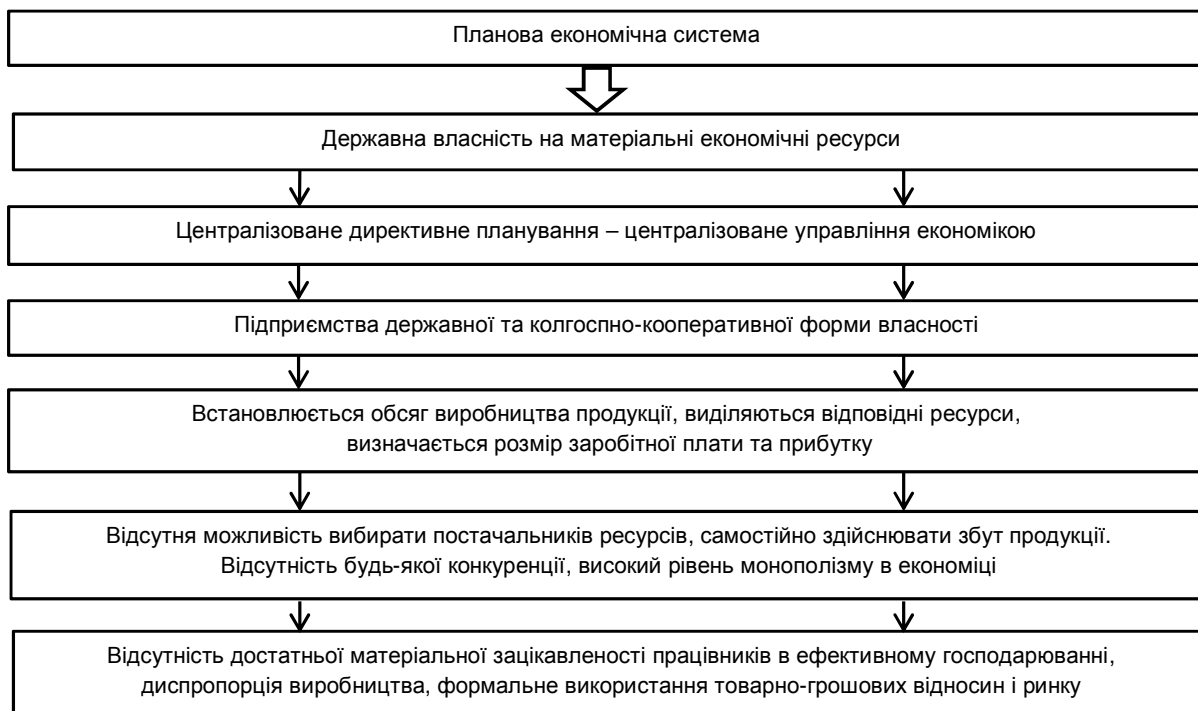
Планова економічна система

Державна власність на матеріальні економічні ресурси

Централізоване директивне планування – централізоване управління економікою

Підприємства державної та колгоспно-кооперативної форми власності

Встановлюється обсяг виробництва продукції, виділяються відповідні ресурси, визначається розмір заробітної плати та прибутку

Відсутня можливість вибирати постачальників ресурсів, самостійно здійснювати збут продукції. Відсутність будь-якої конкуренції, високий рівень монополізму в економіці

Відсутність достатньої матеріальної зацікавленості працівників в ефективному господарюванні, диспропорція виробництва, формальне використання товарно-грошових відносин і ринку